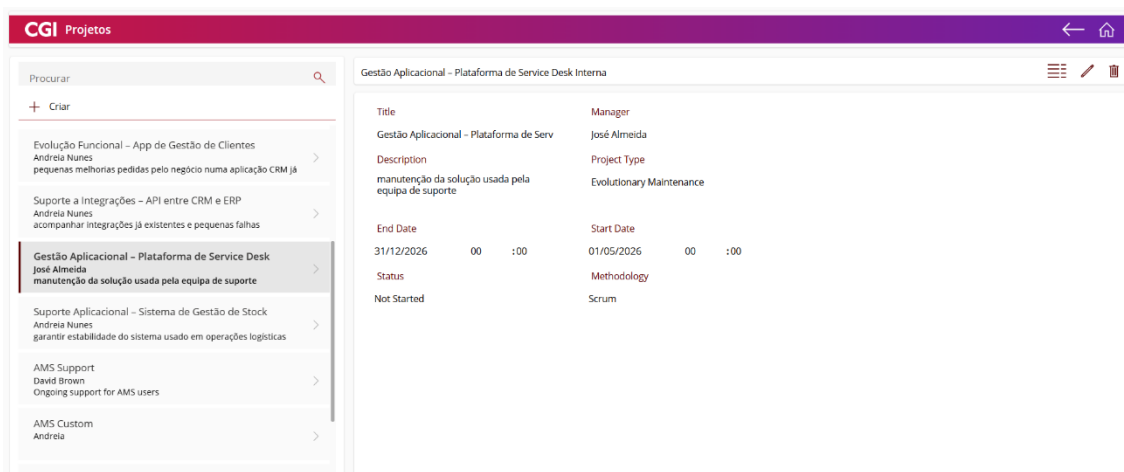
CGI Projetos

Procurar

+ Criar

Evolução Funcional – App de Gestão de Clientes
Andreia Nunes
pequenas melhorias pedidas pelo negócio numa aplicação CRM já

Suporte a Integrações – API entre CRM e ERP
Andreia Nunes
acompanhar integrações já existentes e pequenas falhas

Gestão Aplicacional – Plataforma de Service Desk
José Almeida
manutenção da solução usada pela equipa de suporte

Suporte Aplicacional – Sistema de Gestão de Stock
Andreia Nunes
garantir estabilidade do sistema usado em operações logísticas

AMS Support
David Brown
Ongoing support for AMS users

AMS Custom
Andreia

Gestão Aplicacional – Plataforma de Service Desk Interna

Title
Gestão Aplicacional – Plataforma de Serv

Manager
José Almeida

Description
manutenção da solução usada pela equipa de suporte

Project Type
Evolutionary Maintenance

End Date
31/12/2026 00 :00

Start Date
01/05/2026 00 :00

Status
Not Started

Methodology
Scrum